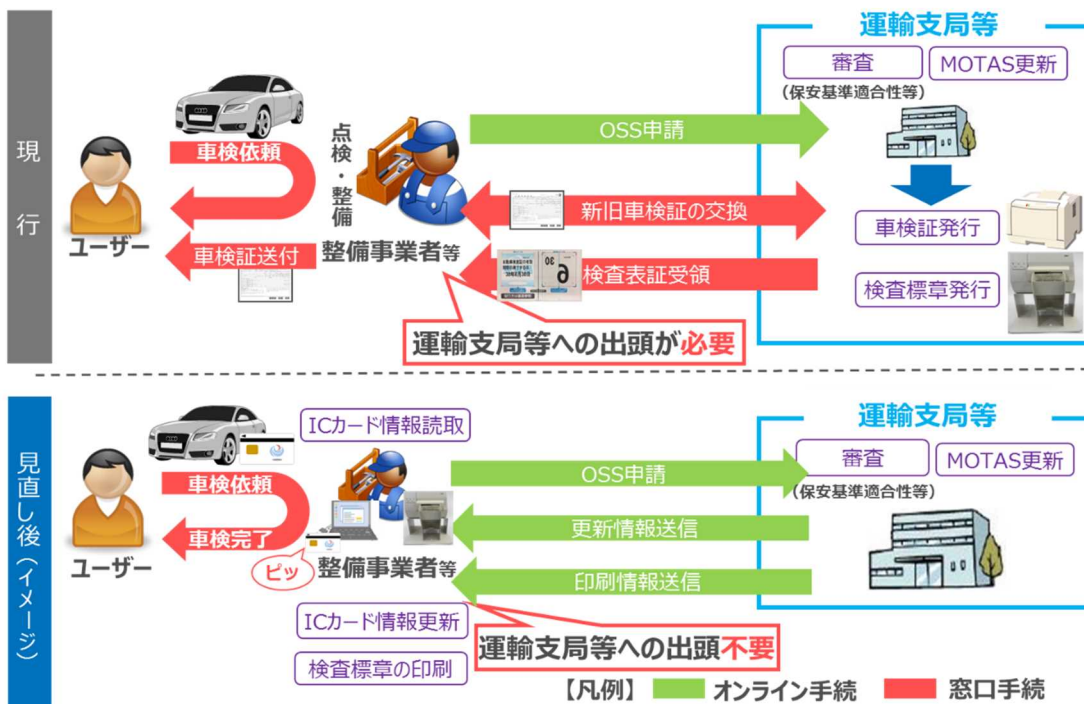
現行

ユーザー

車検依頼

車検証送付

点検・整備

整備事業者等

OSS申請

新旧車検証の交換

検査表証受領

運輸支局等への出頭が必要

運輸支局等

審査

MOTAS更新

(保安基準適合性等)

車検証発行

検査標章発行

見直し後(イメージ)

ユーザー

車検依頼

車検完了

ICカード情報読取

ピッ

整備事業者等

ICカード情報更新

検査標章の印刷

OSS申請

更新情報送信

印刷情報送信

運輸支局等への出頭不要

運輸支局等

審査

MOTAS更新

(保安基準適合性等)

【凡例】 オンライン手続 窓口手続